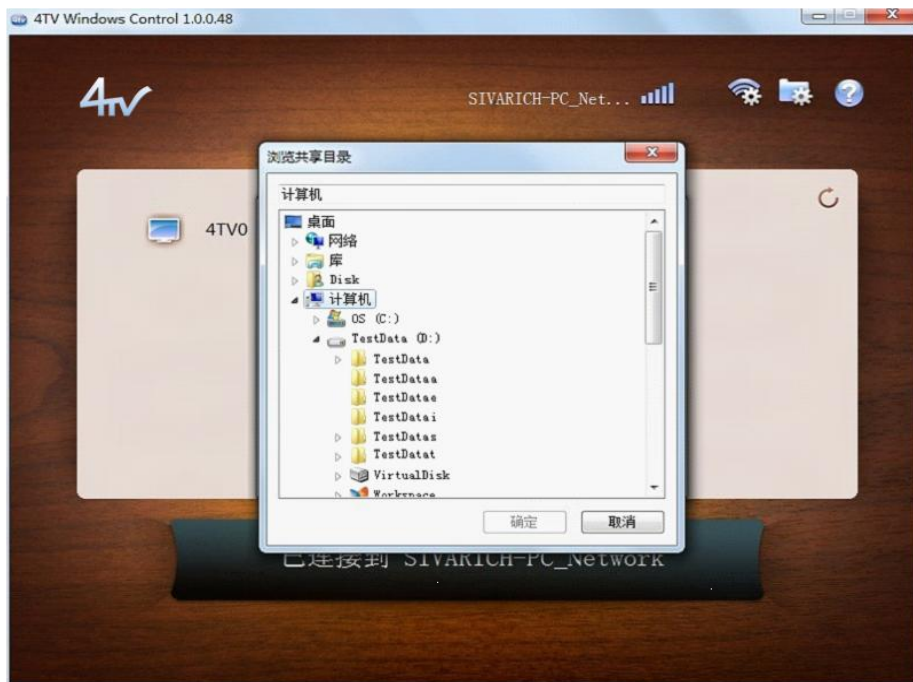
4TV Windows Control 1.0.0.48

4TV

SIVARICH-PC_Net...

4TV0

浏览共享目录

计算机

桌面
网络
库
Disk
计算机
OS (C:)
TestData (D:)
TestData
TestDataa
TestDatae
TestDatai
TestDatas
TestDatat
VirtualDisk
Workspace

确定
取消

已连接到 SIVARICH-PC_Network